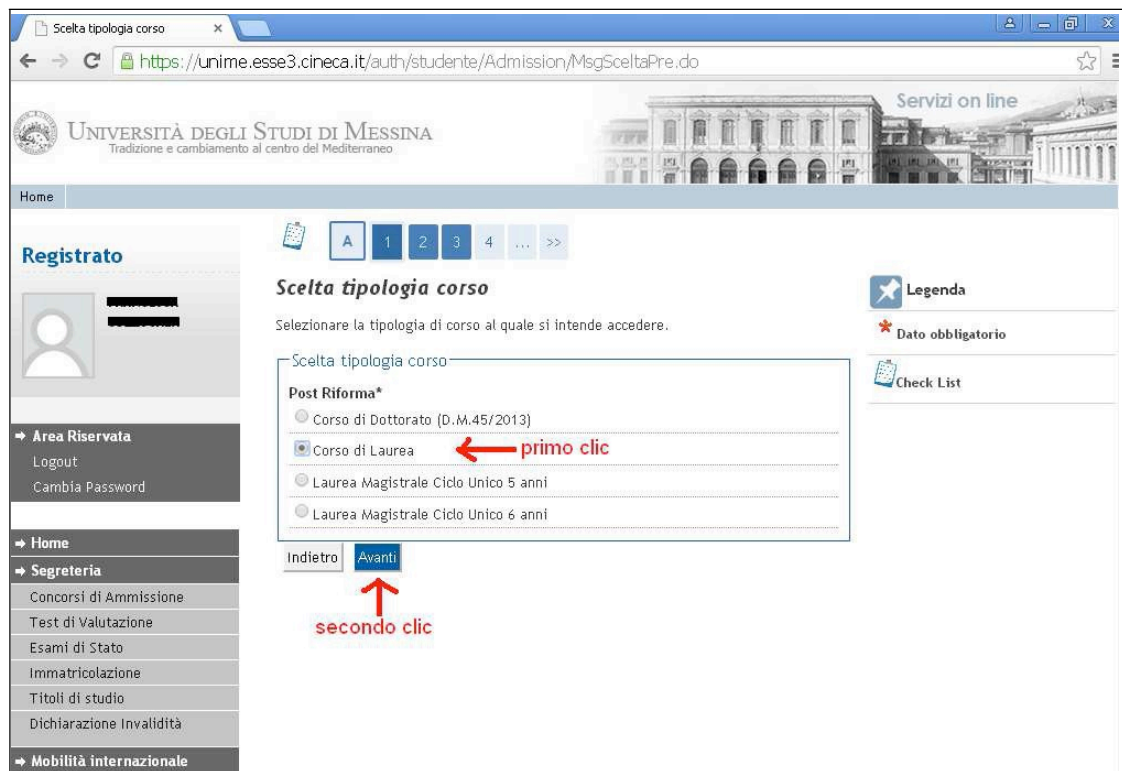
Scelta tipologia corso ×

https://unime.esse3.cineca.it/auth/studente/Admission/MsgSceltaPre.do

UNIVERSITÀ DEGLI STUDI DI MESSINA
Tradizione e cambiamento al centro del Mediterraneo

Servizi on line

Home

Registrato

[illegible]

→ Area Riservata
Logout
Cambia Password

→ Home
→ Segreteria
Concorsi di Ammissione
Test di Valutazione
Esami di Stato
Immatricolazione
Titoli di studio
Dichiarazione Invalidità

→ Mobilità internazionale

A 1 2 3 4 ... >>

Scelta tipologia corso

Selezionare la tipologia di corso al quale si intende accedere.

Scelta tipologia corso

Post Riforma*
Corso di Dottorato (D.M.45/2013)
Corso di Laurea
primo clic
Laurea Magistrale Ciclo Unico 5 anni
Laurea Magistrale Ciclo Unico 6 anni

Indietro Avanti

secondo clic

Legenda
* Dato obbligatorio
Check List